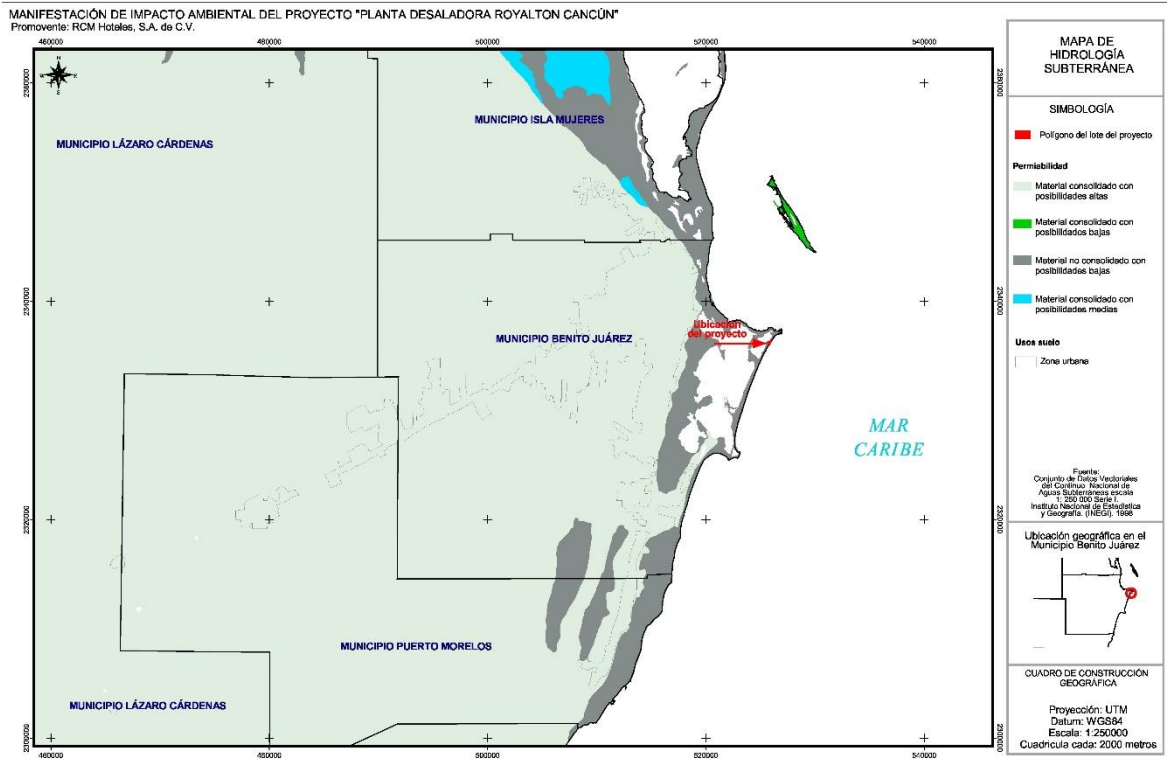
MANIFESTACIÓN DE IMPACTO AMBIENTAL DEL PROYECTO "PLANTA DESALADORA ROYALTON CANCÚN"
Promovente: RCM Hoteles, S.A. de C.V.

460000 480000 500000 520000 540000

2360000 2340000 2320000 2300000

MUNICIPIO LÁZARO CÁRDENAS

MUNICIPIO ISLA MUJERES

MUNICIPIO BENITO JUÁREZ

Ubicación del proyecto

MAR CARIBE

MUNICIPIO PUERTO MORELOS

MUNICIPIO LÁZARO CÁRDENAS

MAPA DE HIDROLOGÍA SUBTERRÁNEA

SIMBOLOGÍA

Polígono del lote del proyecto

Permiabilidad

Material consolidado con posibilidades altas

Material consolidado con posibilidades bajas

Material no consolidado con posibilidades bajas

Material consolidado con posibilidades medias

Usos suelo

Zona urbana

Fuente:
Conjunto de Datos Vectoriales del Continuo Nacional de Aguas Subterráneas escala 1: 250 000 Serie I.
Instituto Nacional de Estadística y Geografía. (INEGI). 1998

Ubicación geográfica en el Municipio Benito Juárez

CUADRO DE CONSTRUCCIÓN GEOGRÁFICA

Proyección: UTM
Datum: WGS84
Escala: 1:250000
Cuadricula cada: 2000 metros